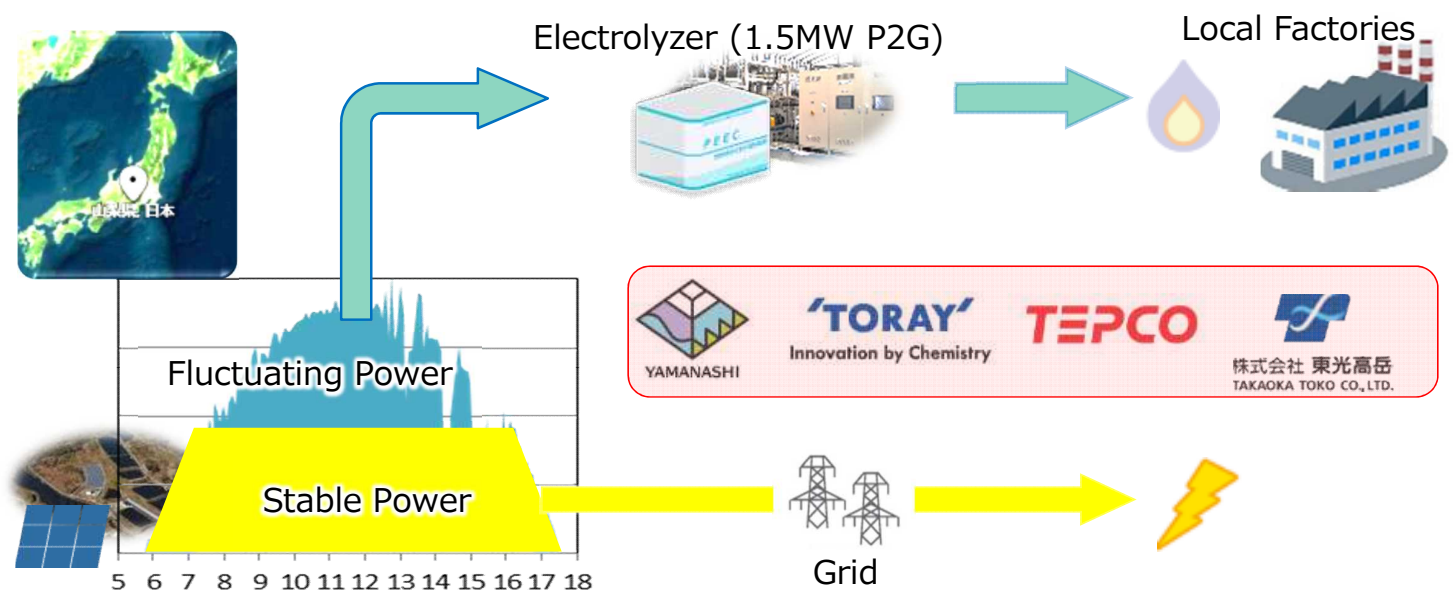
Electrolyzer (1.5MW P2G)

Local Factories

山梨県 日本

PEEC

YAMANASHI

'TORAY'
Innovation by Chemistry

TEPCO

株式会社 東光高岳
TAKAOKA TOKO CO., LTD.

Fluctuating Power

Stable Power

5 6 7 8 9 10 11 12 13 14 15 16 17 18

Grid